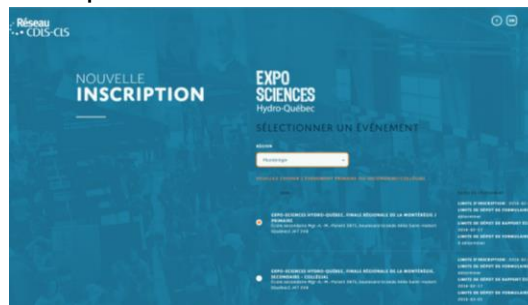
Réseau CDLS-CLS

NOUVELLE INSCRIPTION

EXPO SCIENCES Hydro-Québec

SÉLECTIONNER UN ÉVÉNEMENT

RÉGION

Montérégie

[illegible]

EXPO-SCIENCES HYDRO-QUÉBEC, FINALE RÉGIONALE DE LA MONTÉRÉGIE, PRIMAIRE
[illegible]

EXPO-SCIENCES HYDRO-QUÉBEC, FINALE RÉGIONALE DE LA MONTÉRÉGIE, SECONDAIRE - COLLÉGIAL
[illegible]

LIMITE D'INSCRIPTION : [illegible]
LIMITE DE DÉPÔT DE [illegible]
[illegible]
LIMITE DE DÉPÔT DE RAPPORT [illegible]

LIMITE D'INSCRIPTION : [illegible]
LIMITE DE DÉPÔT DE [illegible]
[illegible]
LIMITE DE DÉPÔT DE RAPPORT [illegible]